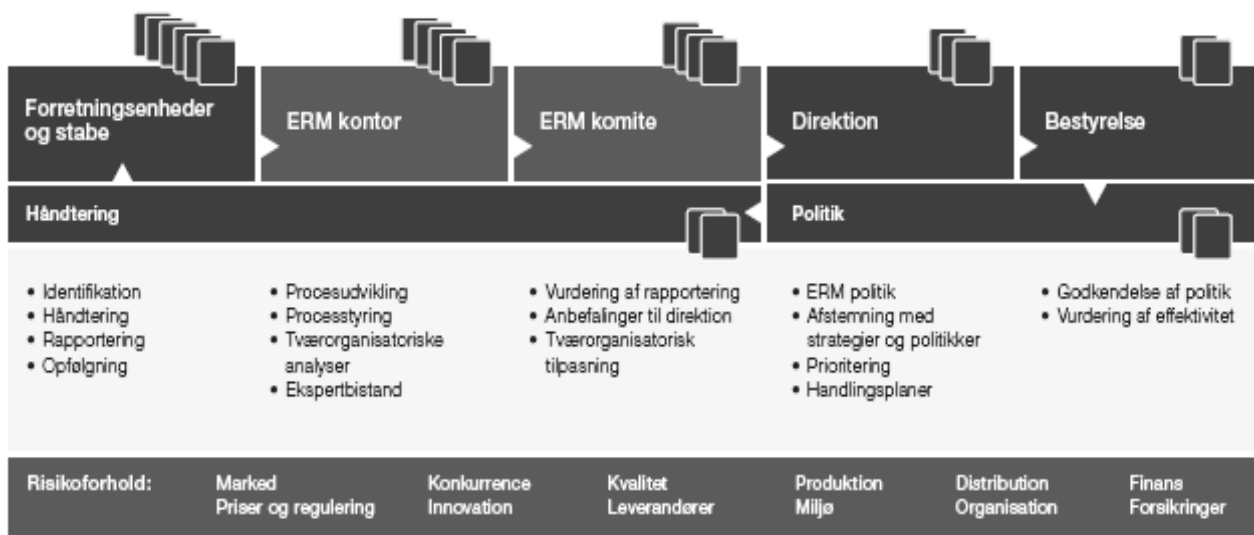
Forretningsenheder og stabe

ERM kontor

ERM komite

Direktion

Bestyrelse

Håndtering

Politik

• Identifikation
• Håndtering
• Rapportering
• Opfølgning

• Procesudvikling
• Processtyring
• Tværorganisatoriske analyser
• Ekspertbistand

• Vurdering af rapportering
• Anbefalinger til direktion
• Tværorganisatorisk tilpasning

• ERM politik
• Afstemning med strategier og politikker
• Prioritering
• Handlingsplaner

• Godkendelse af politik
• Vurdering af effektivitet

Risikoforhold: Marked Priser og regulering Konkurrence Innovation Kvalitet Leverandører Produktion Miljø Distribution Organisation Finans Forsikringer